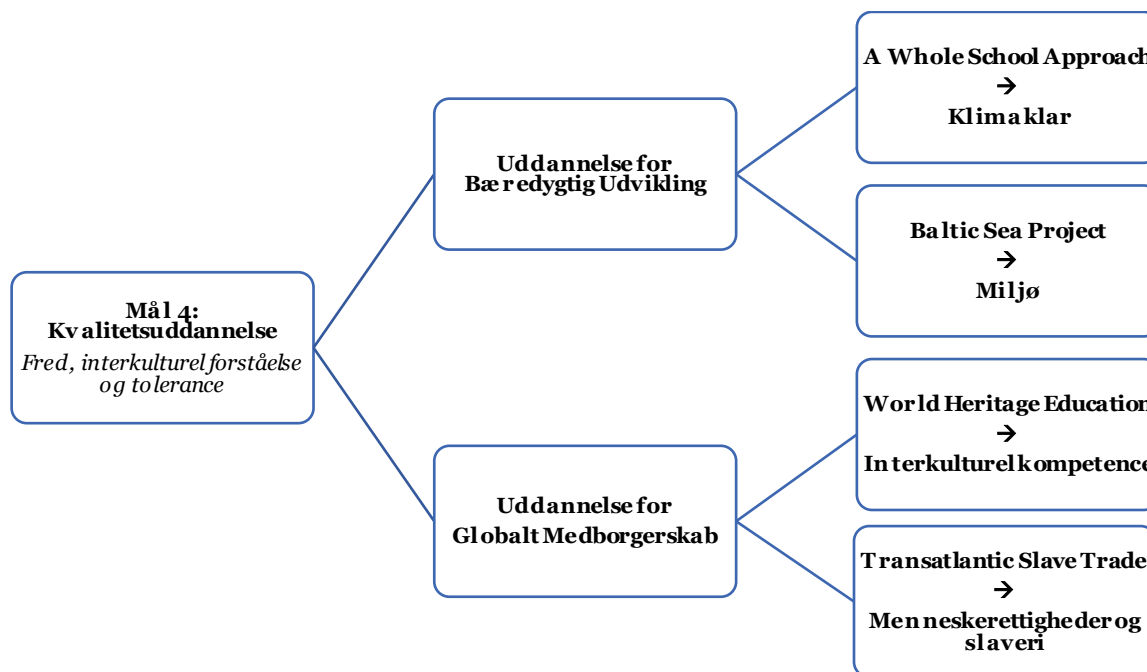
Mål 4:
Kvalitetsuddannelse
Fred, interkulturel forståelse og tolerance

Uddannelse for
Bæredygtig Udvikling

A Whole School Approach
$\rightarrow$
Klimaklar

Baltic Sea Project
$\rightarrow$
Miljø

Uddannelse for
Globalt Medborgerskab

World Heritage Education
$\rightarrow$
Interkulturel kompetence

Transatlantic Slave Trade
$\rightarrow$
Menneskerettigheder og slaveri